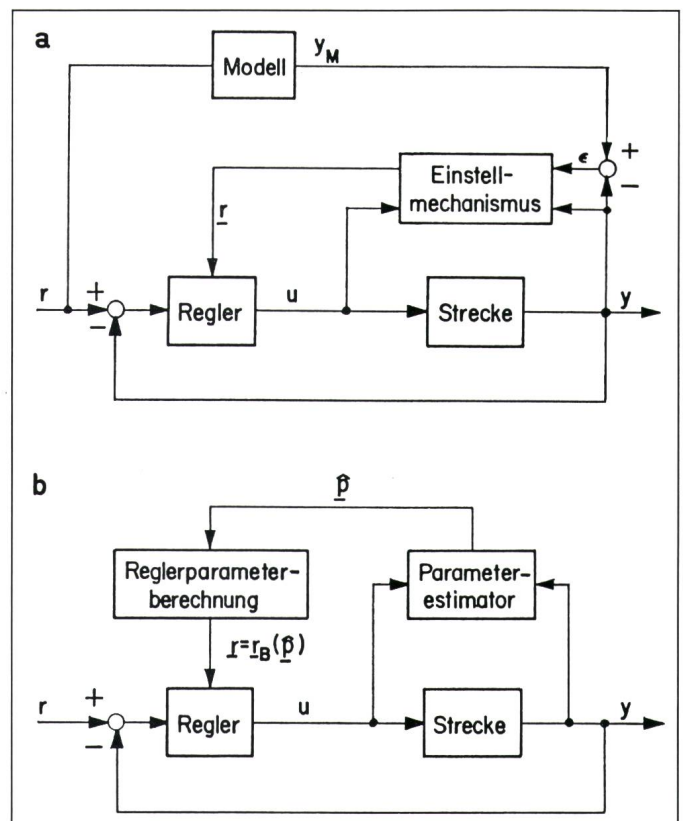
a

Modell

$y_M$

+

−

$\epsilon$

Einstell- mechanismus

$\underline{r}$

r

+

−

Regler

u

Strecke

y

b

$\underline{\hat{p}}$

Reglerparameter- berechnung

Parameter- estimator

$\underline{r}=\underline{r}_B(\underline{\hat{p}})$

r

+

−

Regler

u

Strecke

y